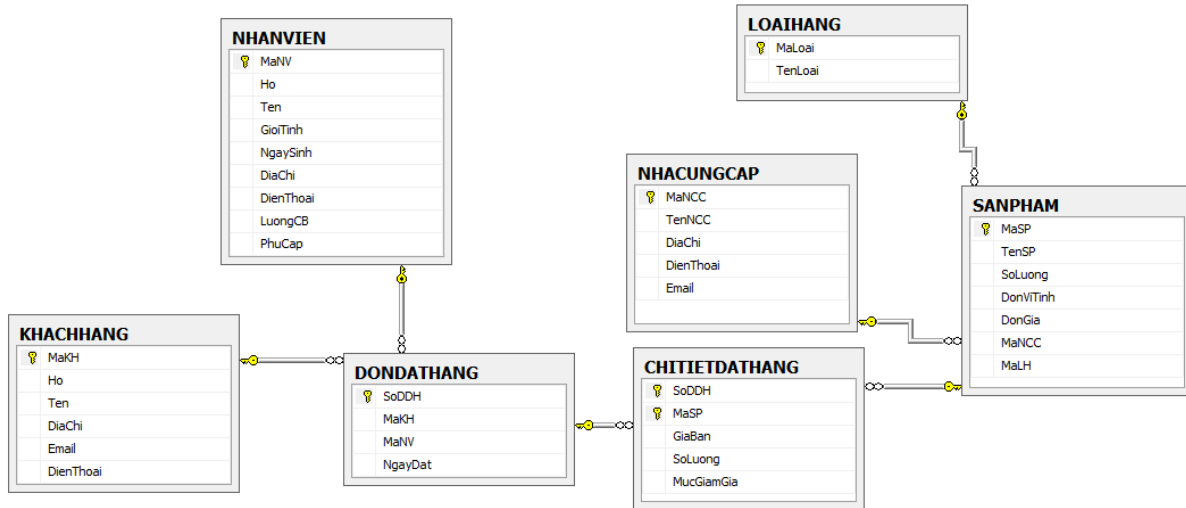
NHANVIEN
MaNV
Ho
Ten
GioiTinh
NgaySinh
DiaChi
DienThoai
LuongCB
PhuCap

LOAIHANG
MaLoai
TenLoai

NHACUNGCAP
MaNCC
TenNCC
DiaChi
DienThoai
Email

SANPHAM
MaSP
TenSP
SoLuong
DonViTinh
DonGia
MaNCC
MaLH

KHACHHANG
MaKH
Ho
Ten
DiaChi
Email
DienThoai

DONDATHANG
SoDDH
MaKH
MaNV
NgayDat

CHITIETDATHANG
SoDDH
MaSP
GiaBan
SoLuong
MucGiamGia